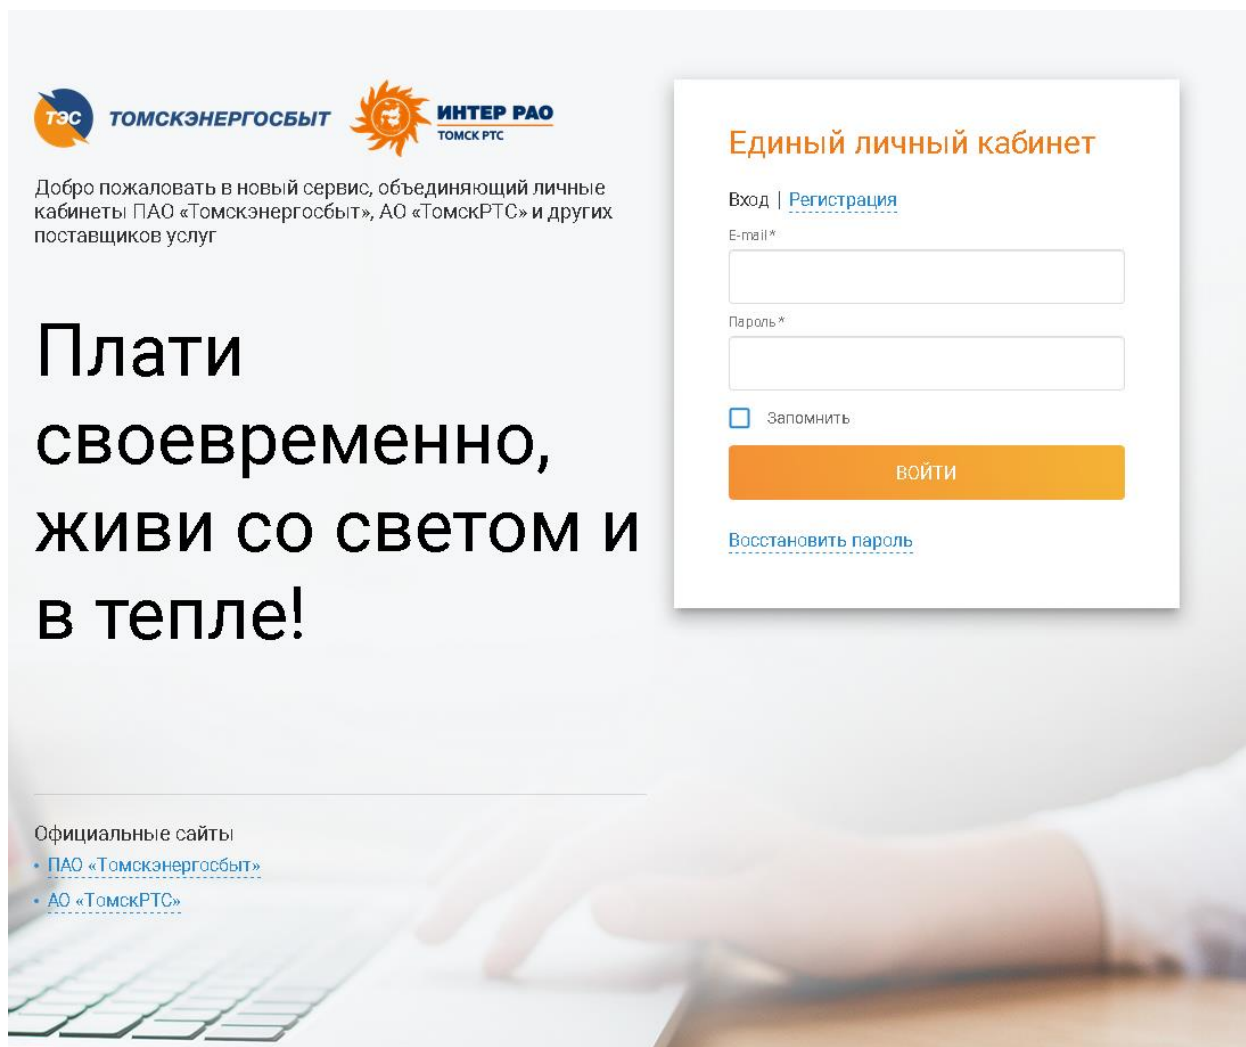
ТЭС ТОМСКЭНЕРГОСБЫТ ИНТЕР РАО ТОМСК РТС

Добро пожаловать в новый сервис, объединяющий личные кабинеты ПАО «Томскэнергосбыт», АО «ТомскРТС» и других поставщиков услуг

Плати своевременно, живи со светом и в тепле!

Официальные сайты
• ПАО «Томскэнергосбыт»
• АО «ТомскРТС»

Единый личный кабинет

Вход | Регистрация

E-mail*

Пароль*

Запомнить

ВОЙТИ

Восстановить пароль